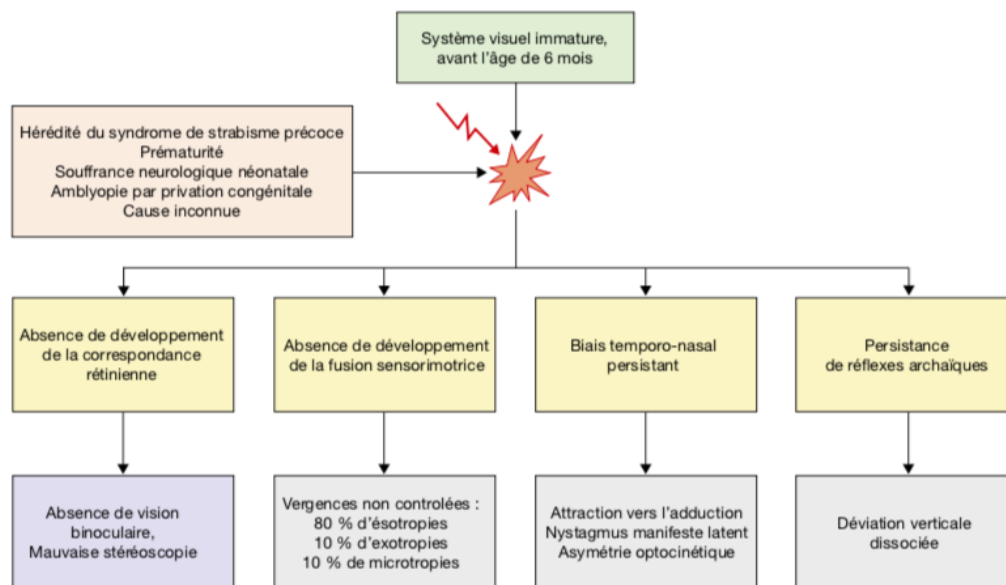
Système visuel immature, avant l'âge de 6 mois

Hérédité du syndrome de strabisme précoce
Prématurité
Souffrance neurologique néonatale
Amblyopie par privation congénitale
Cause inconnue

Absence de développement de la correspondance rétinienne

Absence de développement de la fusion sensorimotrice

Biais temporo-nasal persistant

Persistance de réflexes archaïques

Absence de vision binoculaire, Mauvaise stéréoscopie

Vergences non controlées :
80 % d'ésotropies
10 % d'exotropies
10 % de microtropies

Attraction vers l'adduction
Nystagmus manifeste latent
Asymétrie optocinétique

Déviation verticale dissociée